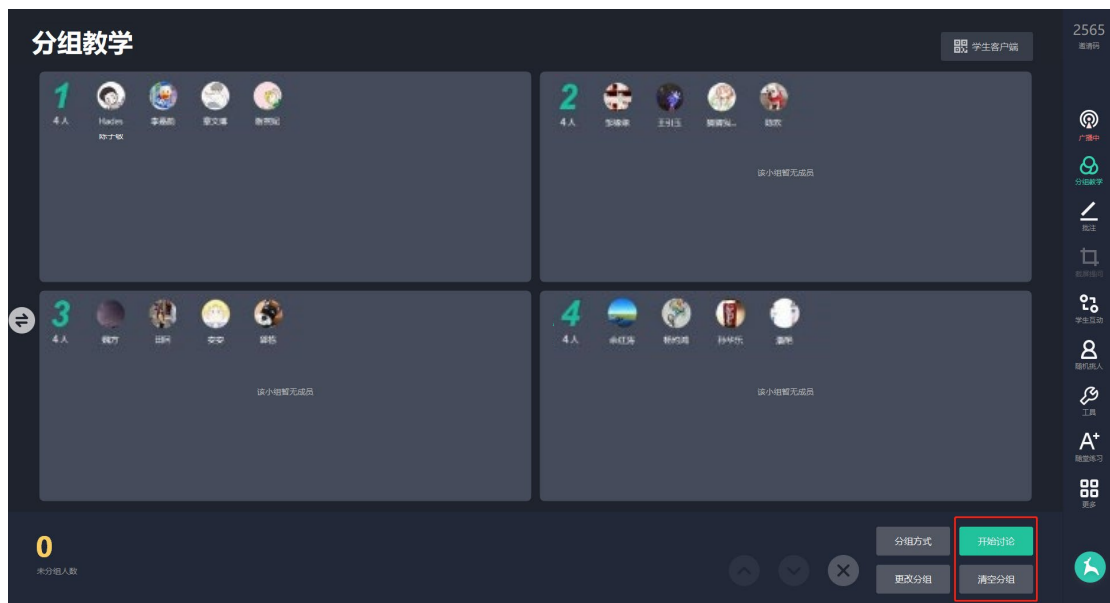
分组教学

学生客户端

2565
邀请码

1
4人
Hades
陈子敏
李嘉豪
覃文博
张思妮

2
4人
邹峰峰
王引玉
璐璐琚...
陈欢
该小组暂无成员

3
4人
我方
田阳
安安
潘格
该小组暂无成员

4
4人
余红涛
杨钧淘
孙华乐
潘刚
该小组暂无成员

0
未分组人数

分组方式
开始讨论
更改分组
清空分组

广播中
分组教学
批注
截屏提问
学生互动
随机挑人
工具
随堂练习
更多